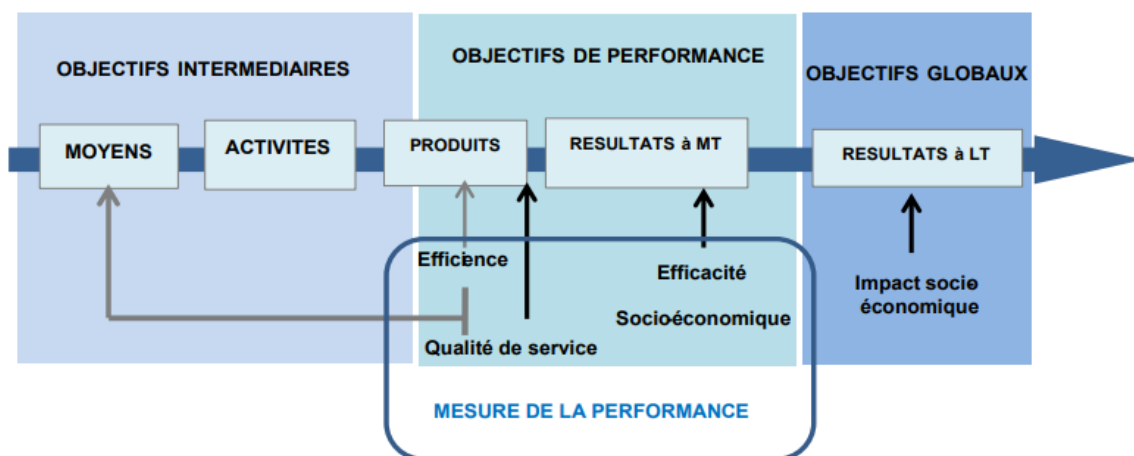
OBJECTIFS INTERMEDIAIRES

OBJECTIFS DE PERFORMANCE

OBJECTIFS GLOBAUX

MOYENS

ACTIVITES

PRODUITS

RESULTATS à MT

RESULTATS à LT

Efficience

Efficacité

Socioéconomique

Qualité de service

Impact socio économique

MESURE DE LA PERFORMANCE